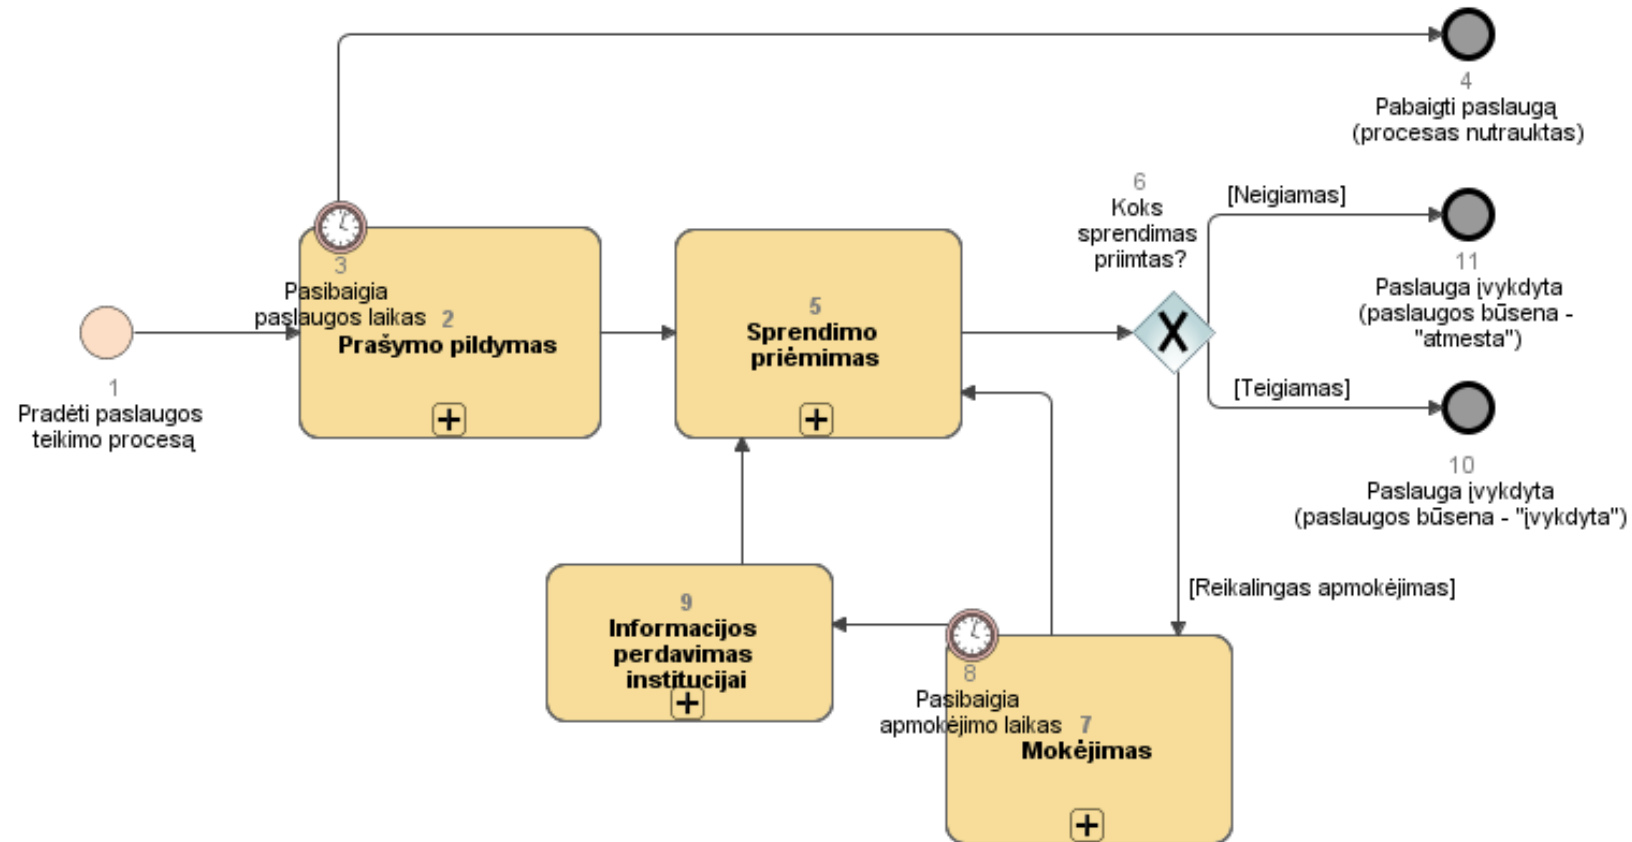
1
Pradėti paslaugos teikimo procesą

3
Pasibaigia paslaugos laikas

2
Prašymo pildymas

5
Sprendimo priėmimas

6
Koks sprendimas priimtas?

4
Pabaigti paslaugą (procesas nutrauktas)

[Neigiamas]

11
Paslauga įvykdyta (paslaugos būsena - "atmesta")

[Teigiamas]

10
Paslauga įvykdyta (paslaugos būsena - "įvykdyta")

[Reikalingas apmokėjimas]

9
Informacijos perdavimas institucijai

8
Pasibaigia apmokėjimo laikas

7
Mokėjimas